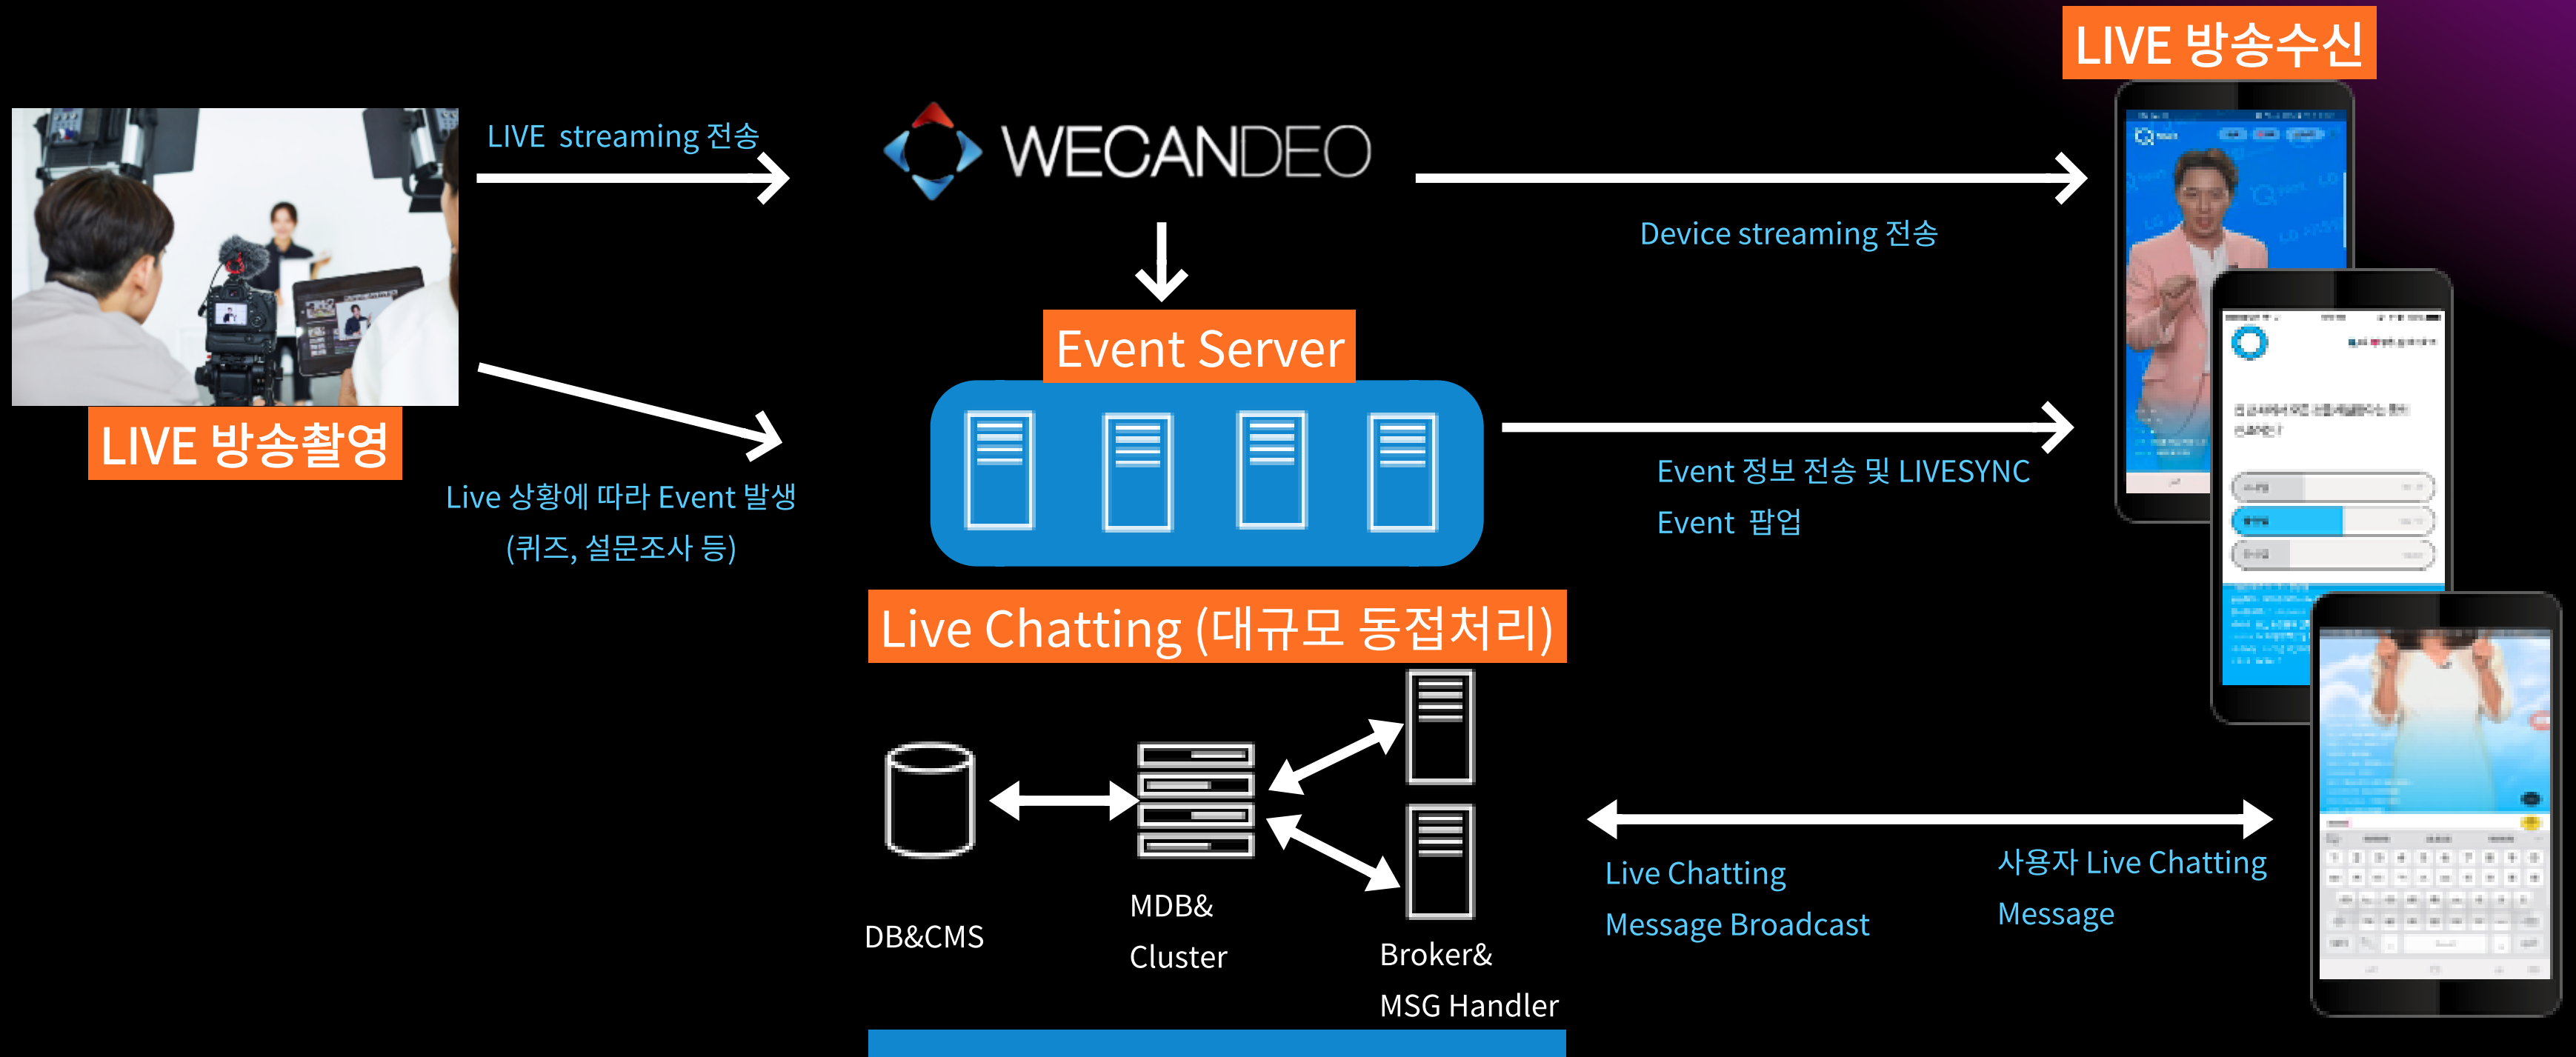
LIVE 방송수신

LIVE streaming 전송

WECANDEO

Device streaming 전송

Event Server

LIVE 방송촬영

Live 상황에 따라 Event 발생
(퀴즈, 설문조사 등)

Event 정보 전송 및 LIVESYNC
Event 팝업

Live Chatting (대규모 동접처리)

DB&CMS

MDB&
Cluster

Broker&
MSG Handler

Live Chatting
Message Broadcast

사용자 Live Chatting
Message